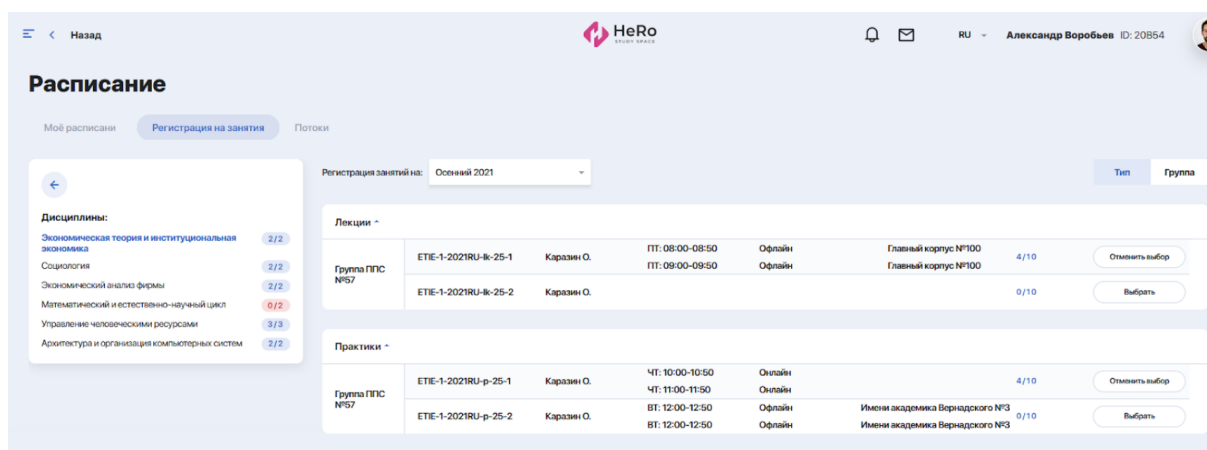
Назад

HeRo STUDY SPACE

RU Александр Воробьев ID: 20854

Расписание

Моё расписани Регистрация на занятия Потоки

Дисциплины:

| | |
|---|---|
| Экономическая теория и институциональная экономика | 2/2 |
| Социология | 2/2 |
| Экономический анализ фирмы | 2/2 |
| Математический и естественно-научный цикл | 0/2 |
| Управление человеческими ресурсами | 3/3 |
| Архитектура и организация компьютерных систем | 2/2 |

Регистрация занятий на: Осенний 2021

Тип Группа

Лекции

| | | | | | | | |
|---|---|---|---|---|---|---|---|
| Группа ППС №57 | ETIE-1-2021RU-lk-25-1 | Каразин О. | ПТ: 08:00-08:50 ПТ: 09:00-09:50 | Офлайн Офлайн | Главный корпус №100 Главный корпус №100 | 4/10 | Отменить выбор |
| | ETIE-1-2021RU-lk-25-2 | Каразин О. | | | | 0/10 | Выбрать |

Практики

| | | | | | | | |
|---|---|---|---|---|---|---|---|
| Группа ППС №57 | ETIE-1-2021RU-p-25-1 | Каразин О. | ЧТ: 10:00-10:50 ЧТ: 11:00-11:50 | Онлайн Онлайн | | 4/10 | Отменить выбор |
| | ETIE-1-2021RU-p-25-2 | Каразин О. | ВТ: 12:00-12:50 ВТ: 12:00-12:50 | Офлайн Офлайн | Имени академика Вернадского №3 Имени академика Вернадского №3 | 0/10 | Выбрать |